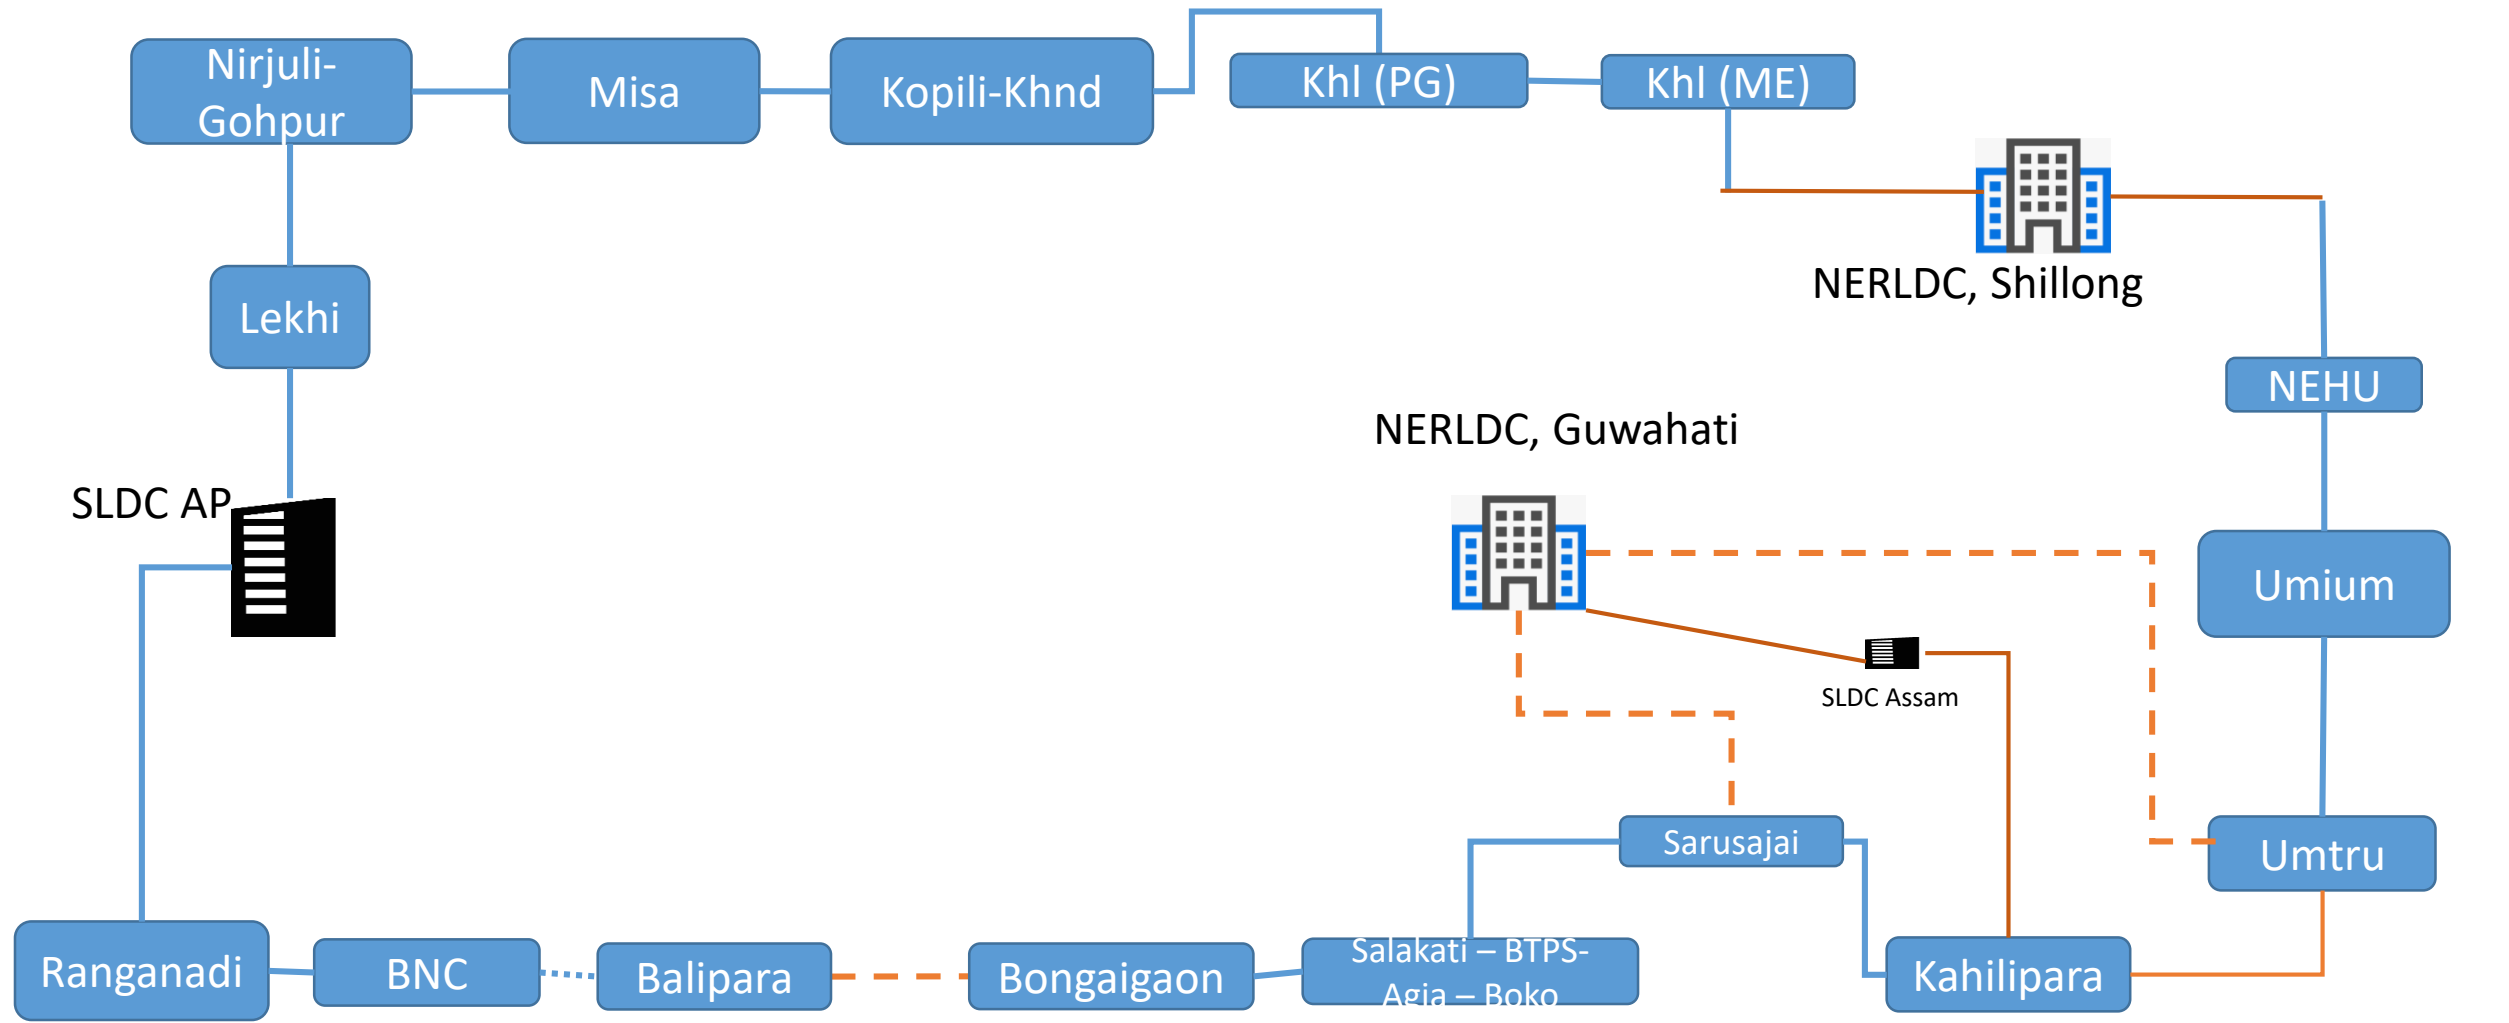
Nirjuli-Gohpur

Misa

Kopili-Khnd

Khl (PG)

Khl (ME)

NERLDC, Shillong

Lekhi

NEHU

NERLDC, Guwahati

SLDC AP

Umium

SLDC Assam

Sarusajai

Umtru

Ranganadi

BNC

Balipara

Bongaigaon

Salakati – BTPS-Agia – Boko

Kahilipara